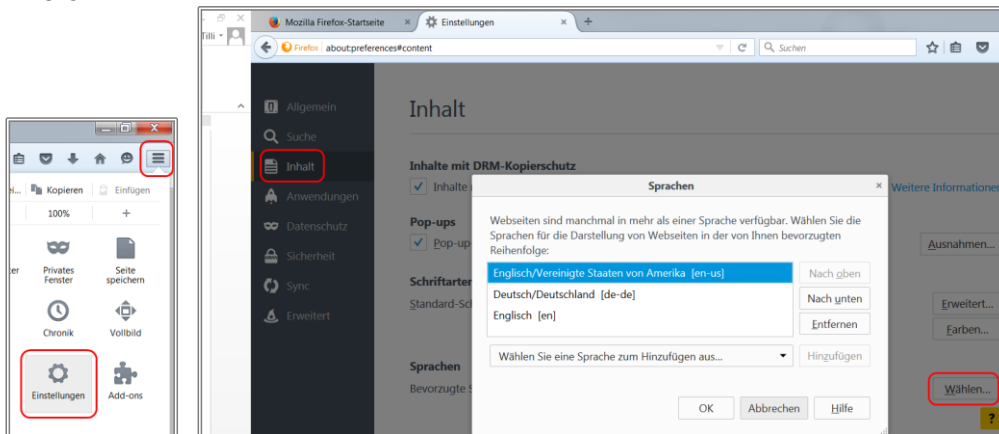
Kopieren Einfügen
100%
+
er
Privates Fenster
Seite speichern
Chronik
Vollbild
Einstellungen
Add-ons

Tilli
Mozilla Firefox-Startseite ×
Einstellungen ×
+
Firefox about:preferences#content
Suchen

Allgemein
Suche
Inhalt
Anwendungen
Datenschutz
Sicherheit
Sync
Erweitert

Inhalt

Inhalte mit DRM-Kopierschutz
Inhalte
Weitere Informationen
Pop-ups
Pop-up
Ausnahmen...
Schriftarten
Standard-Sch
Erweitert...
Farben...
Sprachen
Bevorzugte S
Wählen...

Sprachen ×
Webseiten sind manchmal in mehr als einer Sprache verfügbar. Wählen Sie die Sprachen für die Darstellung von Webseiten in der von Ihnen bevorzugten Reihenfolge:
Englisch/Vereinigte Staaten von Amerika [en-us]
Deutsch/Deutschland [de-de]
Englisch [en]
Nach oben
Nach unten
Entfernen
Wählen Sie eine Sprache zum Hinzufügen aus...
Hinzufügen
OK
Abbrechen
Hilfe